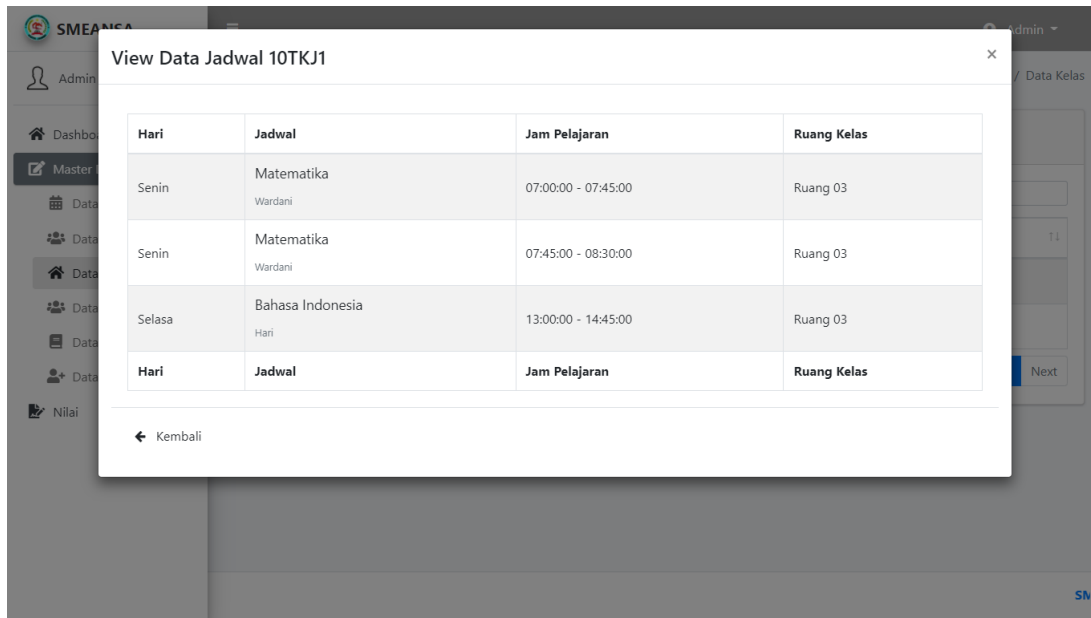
SMEANSA

Admin

Admin

Dashbo

Master

Data

Data

Data

Data

Data

Data

Nilai

/ Data Kelas

Next

SM

View Data Jadwal 10TKJ1

×

| Hari | Jadwal | Jam Pelajaran | Ruang Kelas |
|---|---|---|---|
| Senin | Matematika Wardani | 07:00:00 - 07:45:00 | Ruang 03 |
| Senin | Matematika Wardani | 07:45:00 - 08:30:00 | Ruang 03 |
| Selasa | Bahasa Indonesia Hari | 13:00:00 - 14:45:00 | Ruang 03 |
| Hari | Jadwal | Jam Pelajaran | Ruang Kelas |

← Kembali